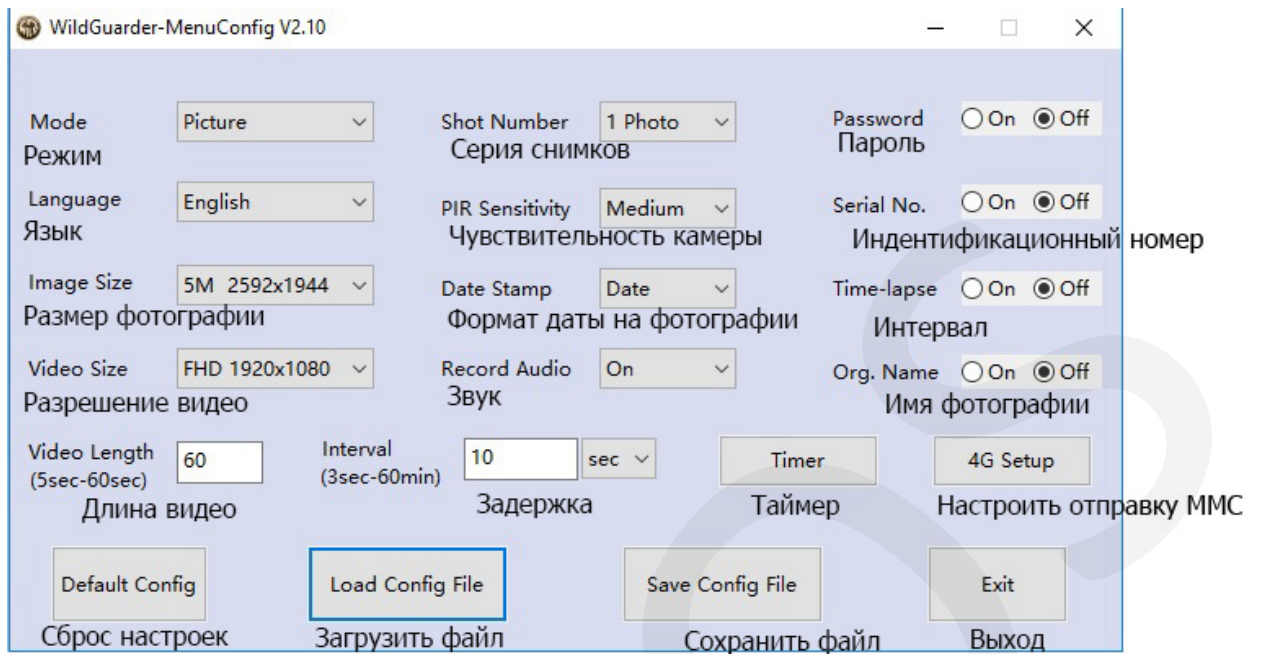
WildGuarder-MenuConfig V2.10

Mode Picture
Режим

Language English
Язык

Image Size 5M 2592x1944
Размер фотографии

Video Size FHD 1920x1080
Разрешение видео

Video Length (5sec-60sec) 60
Длина видео

Shot Number 1 Photo
Серия снимков

PIR Sensitivity Medium
Чувствительность камеры

Date Stamp Date
Формат даты на фотографии

Record Audio On
Звук

Interval (3sec-60min) 10 sec
Задержка

Password On Off
Пароль

Serial No. On Off
Индентификационный номер

Time-lapse On Off
Интервал

Org. Name On Off
Имя фотографии

Timer
Таймер

4G Setup
Настроить отправку MMC

Default Config
Сброс настроек

Load Config File
Загрузить файл

Save Config File
Сохранить файл

Exit
Выход